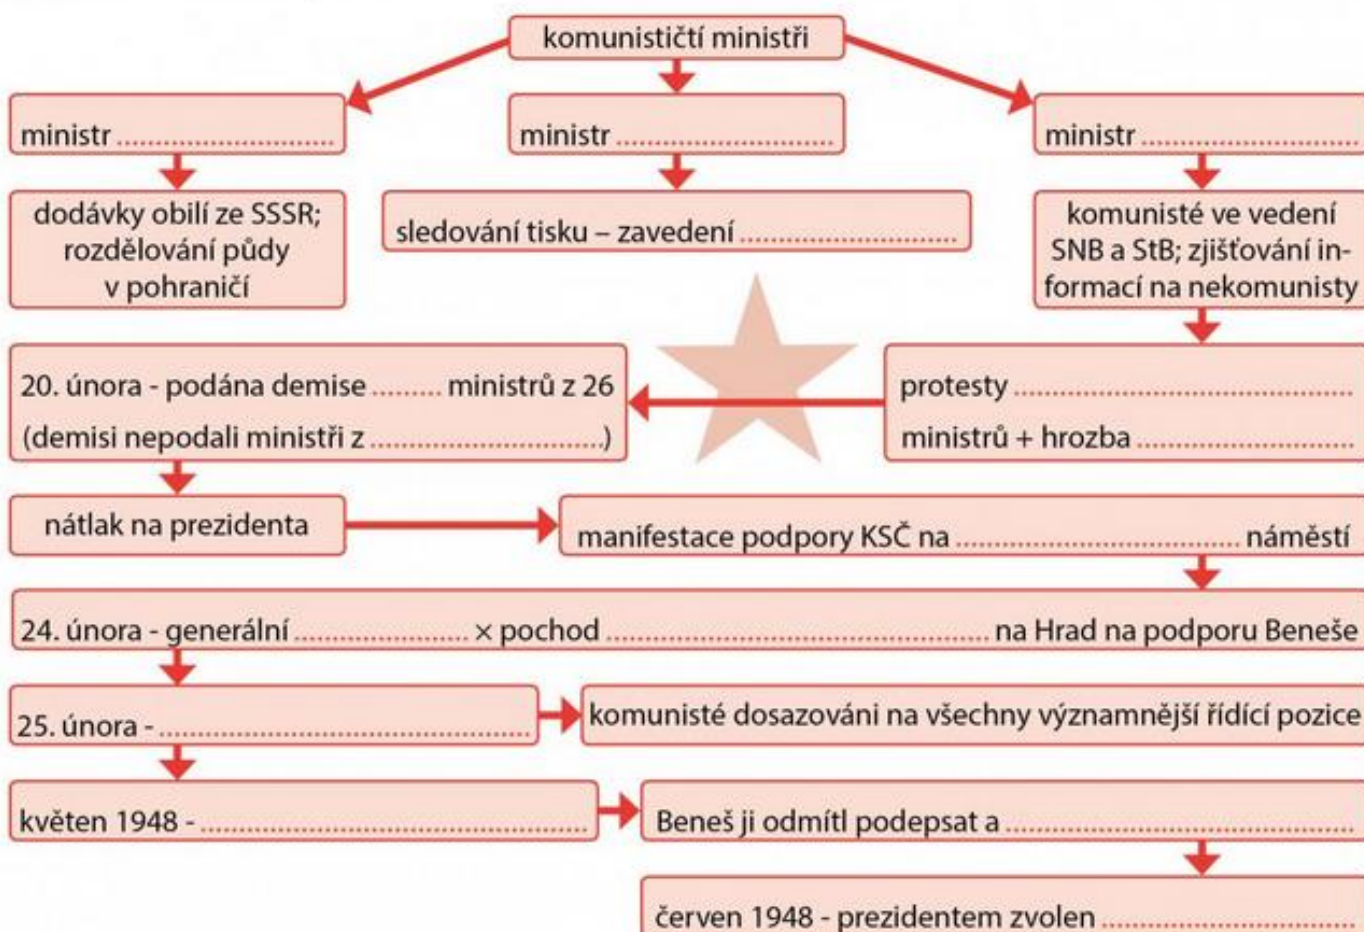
komunističtí ministři

ministr ..............................

ministr ..............................

ministr ..............................

dodávky obilí ze SSSR; rozdělování půdy v pohraničí

sledování tisku – zavedení ..............................

komunisté ve vedení SNB a StB; zjišťování informací na nekomunisty

20. února - podána demise ......... ministrů z 26
(demisi nepodali ministři z ..............................)

protesty ..............................
ministrů + hrozba ..............................

nátlak na prezidenta

manifestace podpory KSČ na .............................. náměstí

24. února - generální ...................... × pochod .............................. na Hrad na podporu Beneše

25. února - ..............................

komunisté dosazováni na všechny významnější řídící pozice

květen 1948 - ..............................

Beneš ji odmítl podepsat a ..............................

červen 1948 - prezidentem zvolen ..............................